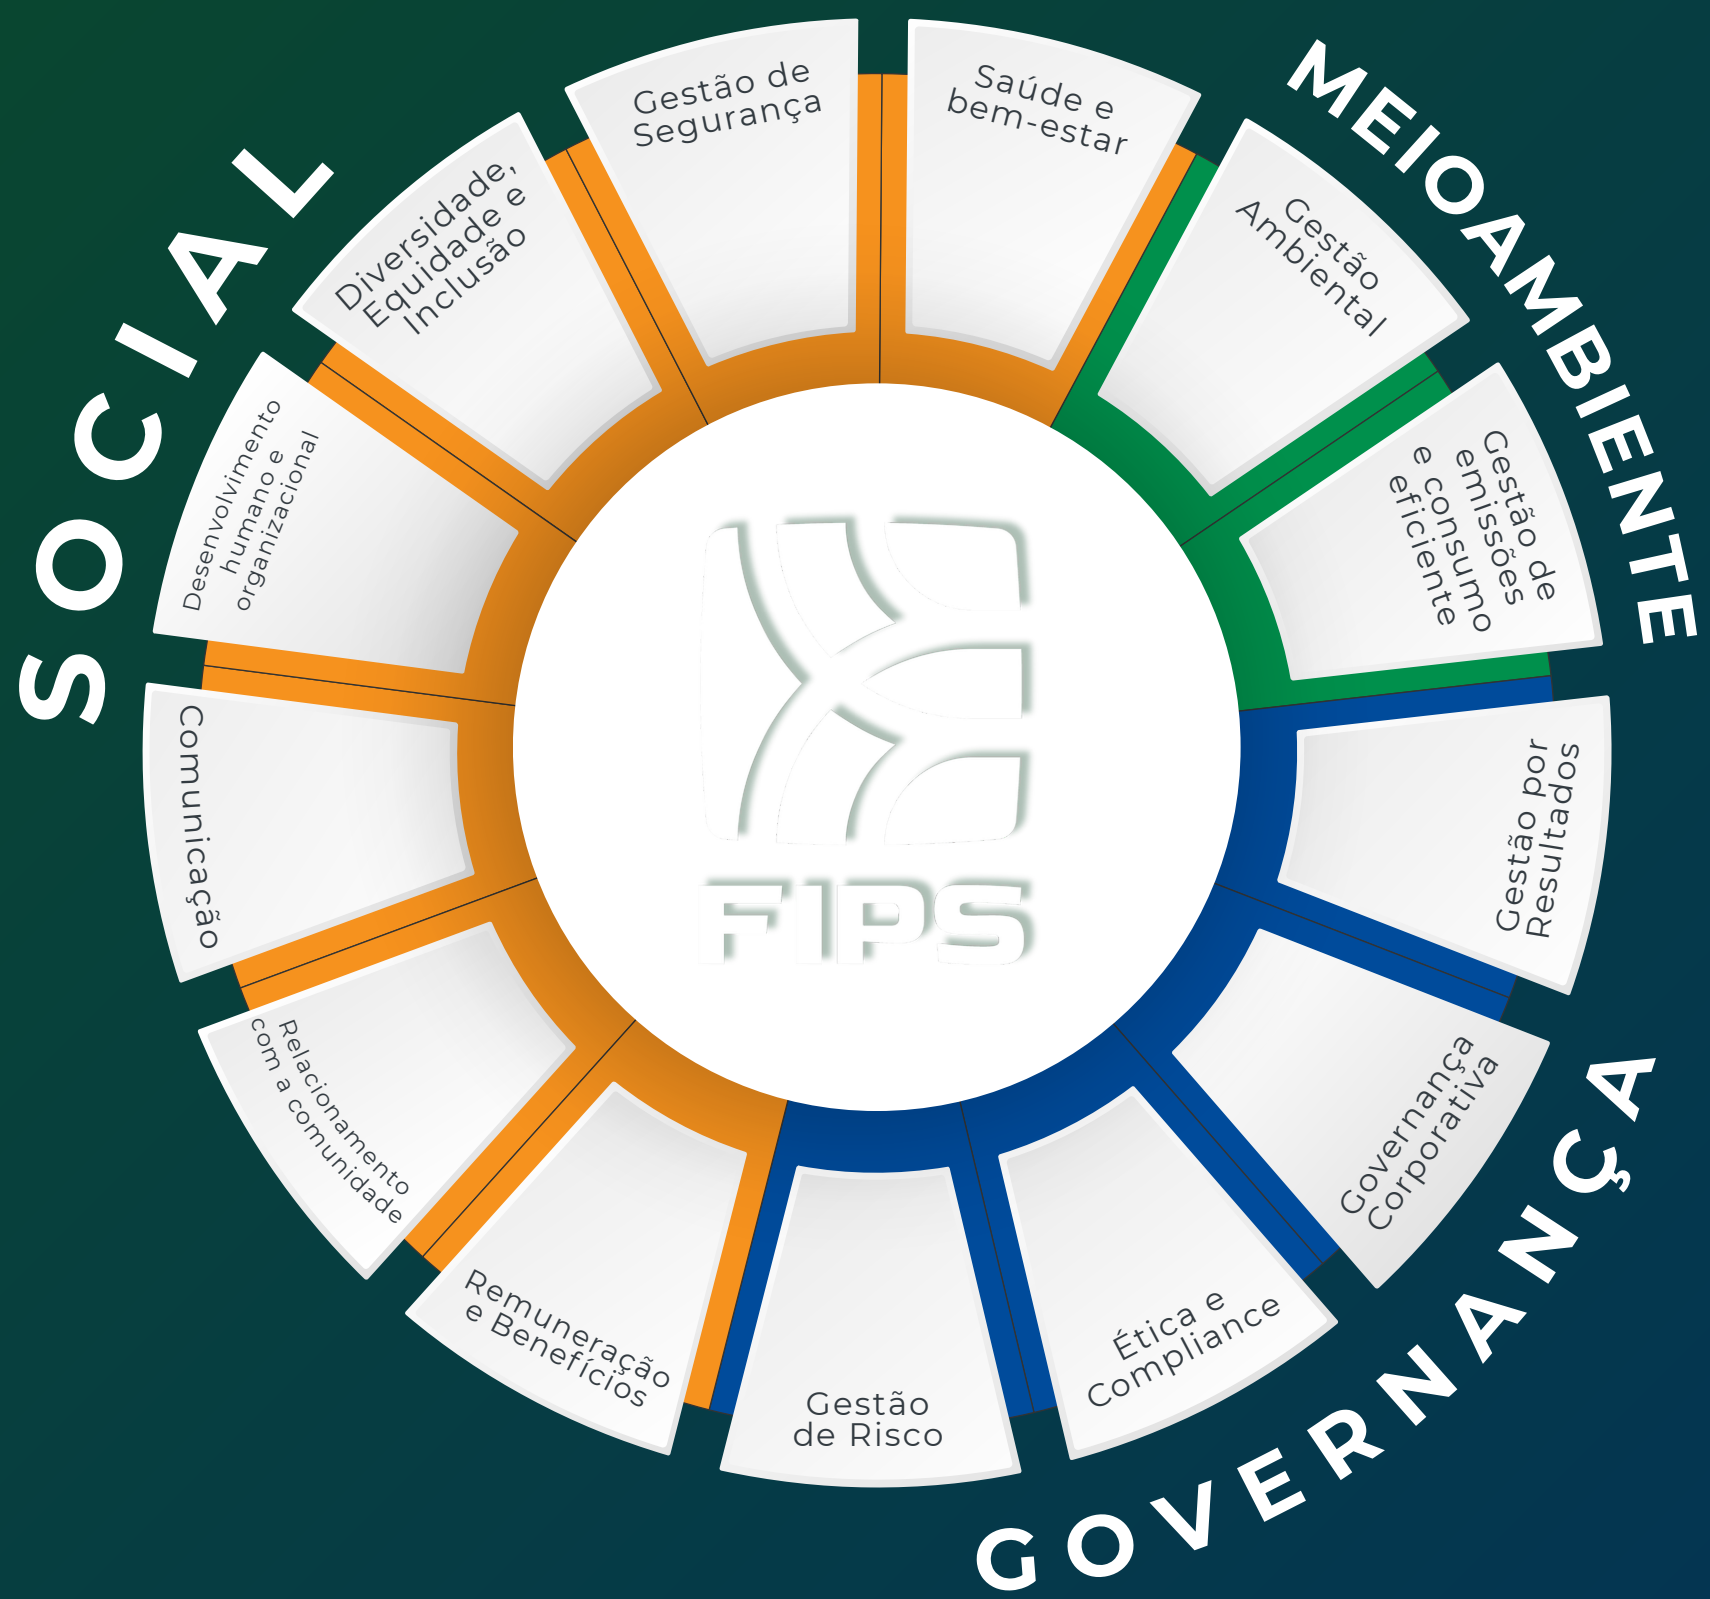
SOCIAL

MEIOAMBIENTE

GOVERNANÇA

Gestão de Segurança

Saúde e bem-estar

Gestão Ambiental

Gestão de emissões e consumo eficiente

Gestão por Resultados

Governança Corporativa

Ética e Compliance

Gestão de Risco

Remuneração e Benefícios

Relacionamento com a comunidade

Comunicação

Desenvolvimento humano e organizacional

Diversidade, Equidade e Inclusão

FIPS